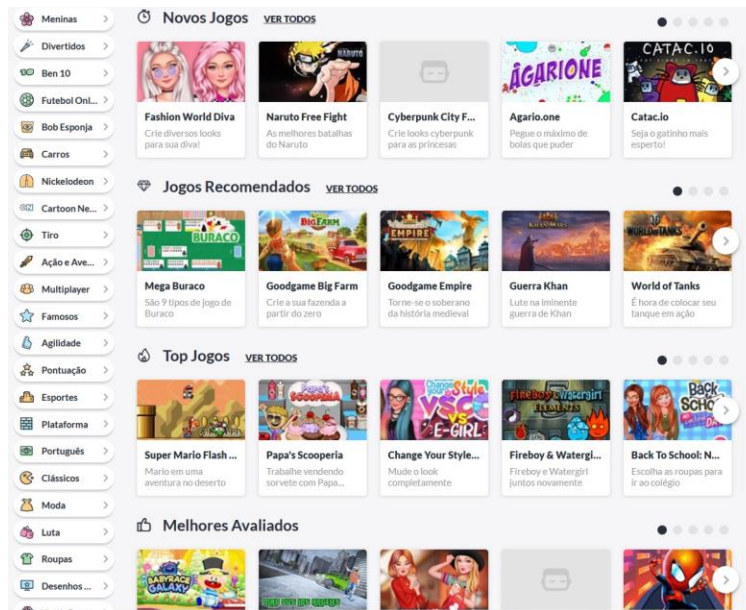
Meninas >
Divertidos >
Ben 10 >
Futebol Onl... >
Bob Esponja >
Carros >
Nickelodeon >
Cartoon Ne... >
Tiro >
Ação e Ave... >
Multiplayer >
Famosos >
Agilidade >
Pontuação >
Esportes >
Plataforma >
Português >
Clássicos >
Moda >
Luta >
Roupas >
Desenhos... >

Novos Jogos VER TODOS

Fashion World Diva
Crie diversos looks para sua diva!

NARUTO
Naruto Free Fight
As melhores batalhas do Naruto

Cyberpunk City F...
Crie looks cyberpunk para as princesas

AGARIONE
Agario.one
Pegue o máximo de bolas que puder

CATAC.IO
Catac.io
Seja o gatinho mais esperto!

Jogos Recomendados VER TODOS

BURACO
Mega Buraco
São 9 tipos de jogo de Buraco

BIG FARM
Goodgame Big Farm
Crie a sua fazenda a partir do zero

EMPIRE
Goodgame Empire
Torne-se o soberano da história medieval

KHAN WARS
Guerra Khan
Lute na iminente guerra de Khan

WORLD OF TANKS
World of Tanks
É hora de colocar seu tanque em ação

Top Jogos VER TODOS

Super Mario Flash ...
Mario em uma aventura no deserto

Papa's Scooperia
Papa's Scooperia
Trabalhe vendendo sorvete com Papa...

Change Your Style VSCO vs E-GIRL
Change Your Style...
Mude o look completamente

Fireboy & Watergirl ELEMENTS
Fireboy & Watergi...
Fireboy e Watergirl juntos novamente

Back To School
Back To School: N...
Escolha as roupas para ir ao colégio

Melhores Avaliados

BABYRACE GALAXY
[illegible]